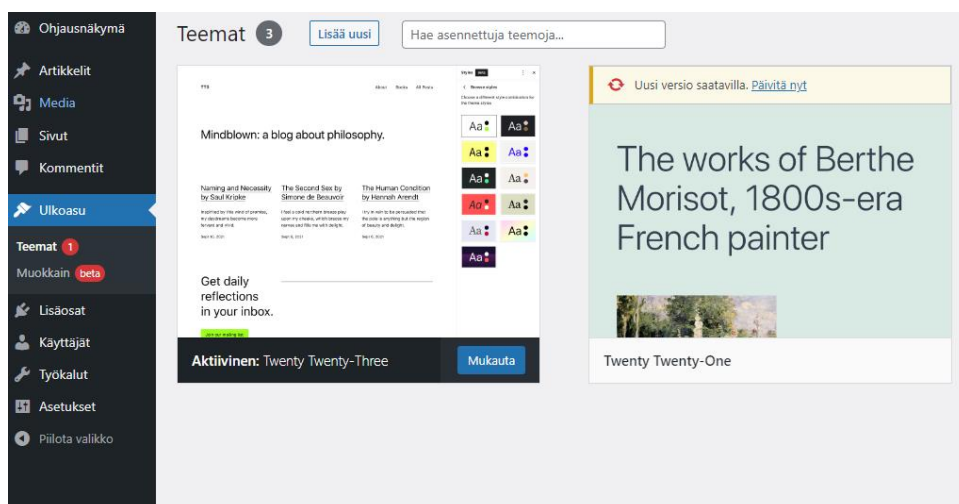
Ohjausnäkymä
Artikkelit
Media
Sivut
Kommentit
Ulkoasu
Teemat 1
Muokkain beta
Lisäosat
Käyttäjät
Työkalut
Asetukset
Piilota valikko

Teemat 3
Lisää uusi
Hae asennettuja teemoja...

TT3
About Books All Posts
Styles
Browse styles
Mindblown: a blog about philosophy.
Aa Aa
Aa Aa
Aa Aa
Aa Aa
Aa Aa
Aa
Naming and Necessity by Saul Kripke
The Second Sex by Simone de Beauvoir
The Human Condition by Hannah Arendt
Get daily reflections in your inbox.
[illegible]
Aktiivinen: Twenty Twenty-Three
Mukauta

Uusi versio saatavilla. Päivitä nyt
The works of Berthe Morisot, 1800s-era French painter
Twenty Twenty-One